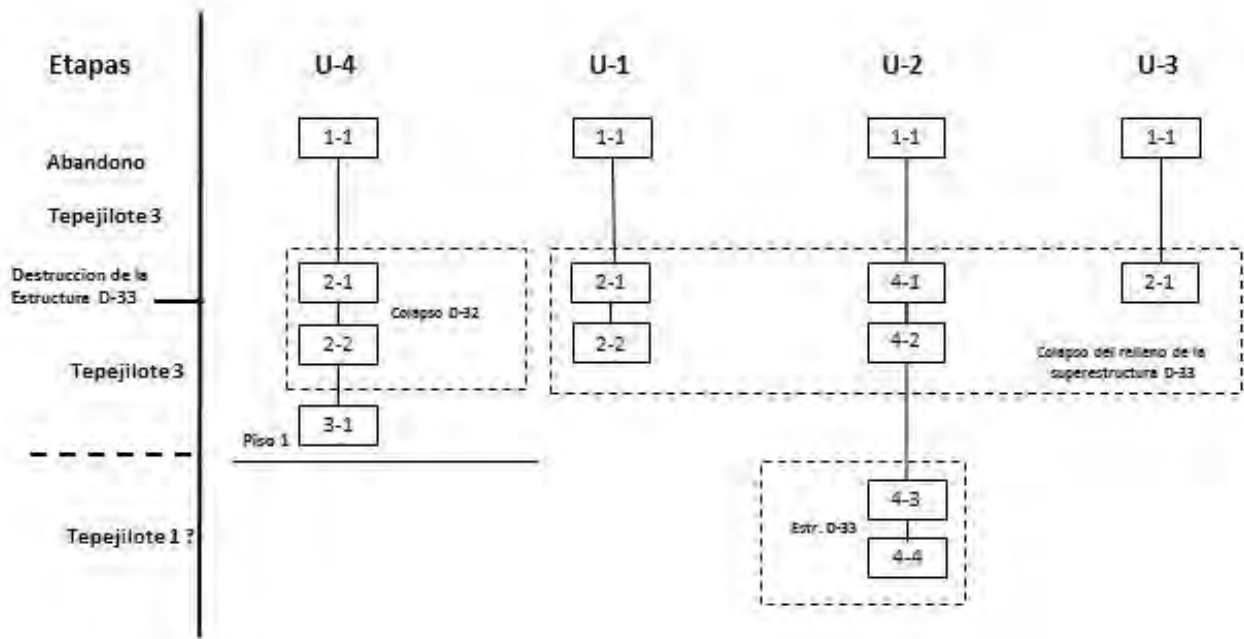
Etapas

Abandono

Tepejilote 3

Destruccion de la Estructure D-33

Tepejilote 3

Tepejilote 1 ?

U-4

1-1

2-1

2-2

Colapso D-32

3-1

Piso 1

U-1

1-1

2-1

2-2

U-2

1-1

4-1

4-2

4-3

4-4

Estr. D-33

U-3

1-1

2-1

Colapso del relleno de la superestructura D-33